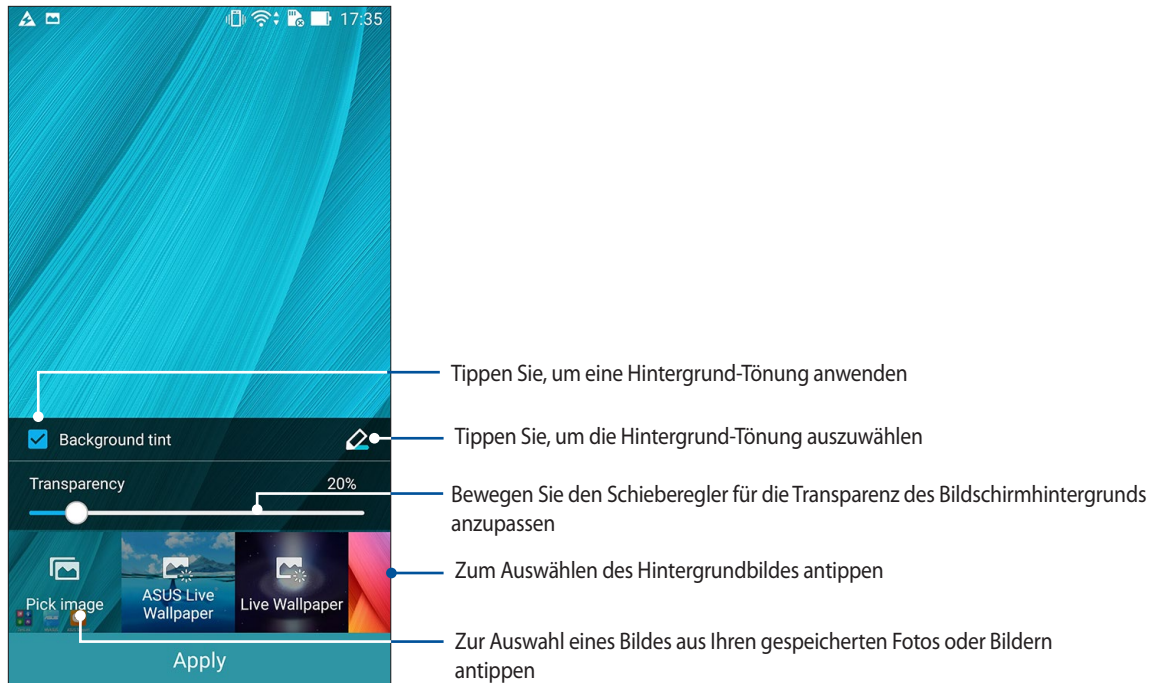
17:35

Background tint

Transparency

20%

Pick image

ASUS Live Wallpaper

Live Wallpaper

Apply

Tippen Sie, um eine Hintergrund-Tönung anwenden

Tippen Sie, um die Hintergrund-Tönung auszuwählen

Bewegen Sie den Schieberegler für die Transparenz des Bildschirmhintergrunds anzupassen

Zum Auswählen des Hintergrundbildes antippen

Zur Auswahl eines Bildes aus Ihren gespeicherten Fotos oder Bildern antippen